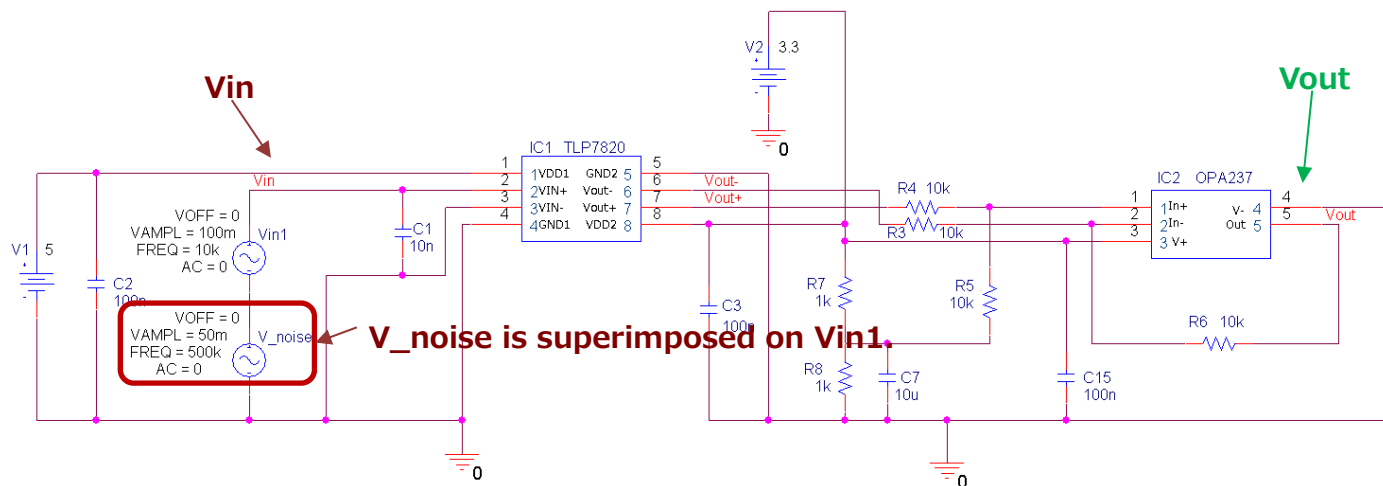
Vin

V2 3.3

Vout

0

IC1 TLP7820

IC2 OPA237

1
2
3
4
1 VDD1
2 VIN+
3 VIN-
4 GND1
GND2 5
Vout- 6
Vout+ 7
VDD2 8
5
6
7
8

Vin
Vout-
Vout+

R4 10k
R3 10k

1
2
3
1 In+
2 In-
3 V+
V- 4
Out 5
4
5
Vout

VOFF = 0
VAMPL = 100m
FREQ = 10k
AC = 0
Vin1

C1
10n

V1 5

C2
100n

VOFF = 0
VAMPL = 50m
FREQ = 500k
AC = 0
V_noise

V_noise is superimposed on Vin1.

C3
100n

R7
1k

R5
10k

R6 10k

R8
1k

C7
10u

C15
100n

0

0